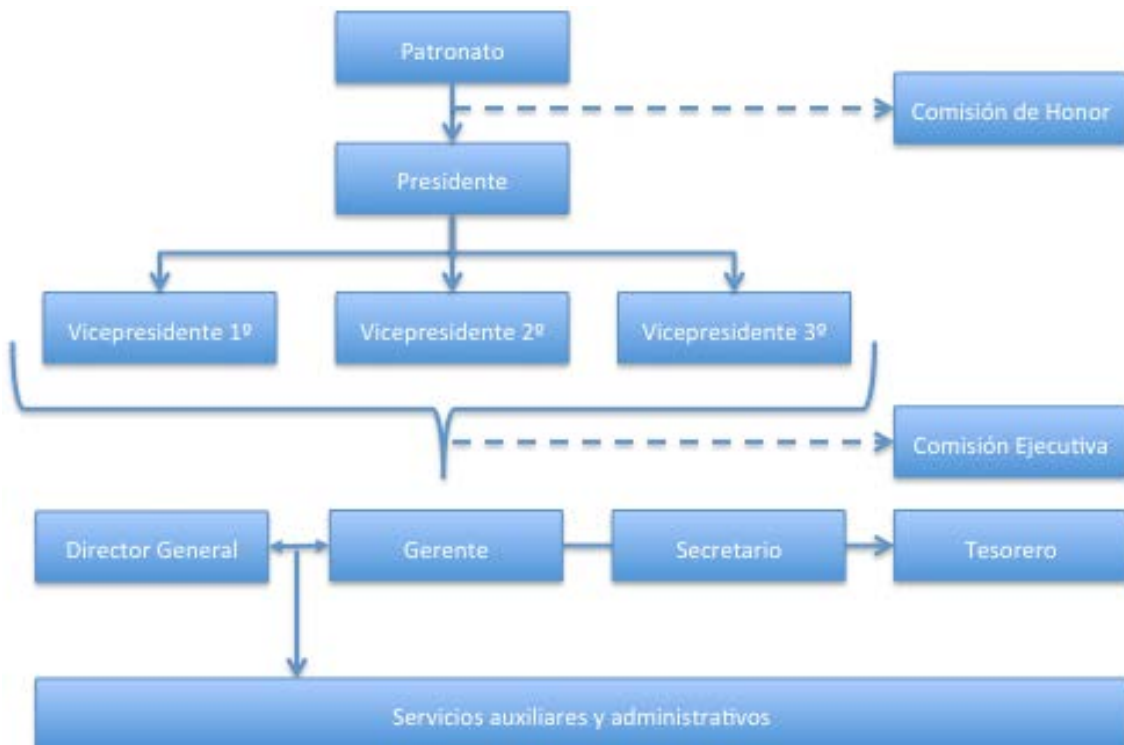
Patronato

Comisión de Honor

Presidente

Vicepresidente 1º

Vicepresidente 2º

Vicepresidente 3º

Comisión Ejecutiva

Director General

Gerente

Secretario

Tesorero

Servicios auxiliares y administrativos